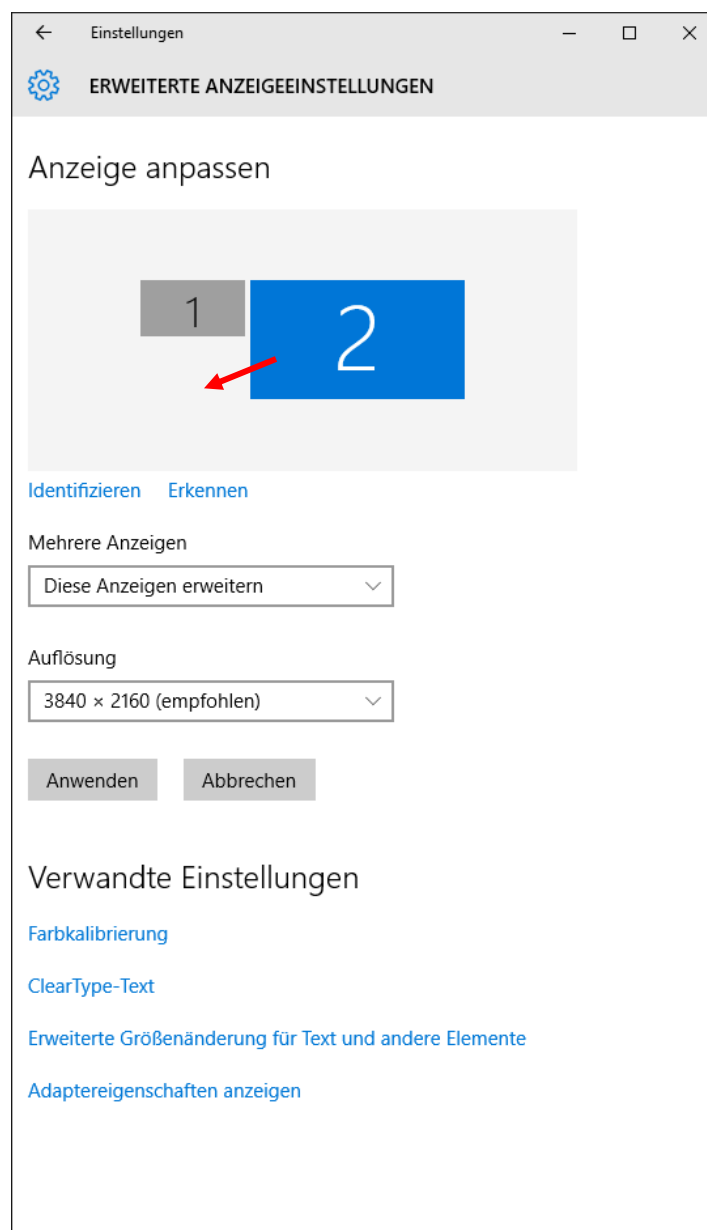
Einstellungen

ERWEITERTE ANZEIGEEINSTELLUNGEN

Anzeige anpassen

1

2

Identifizieren Erkennen

Mehrere Anzeigen

Diese Anzeigen erweitern

Auflösung

3840 × 2160 (empfohlen)

Anwenden Abbrechen

Verwandte Einstellungen

Farbkalibrierung

ClearType-Text

Erweiterte Größenänderung für Text und andere Elemente

Adaptereigenschaften anzeigen